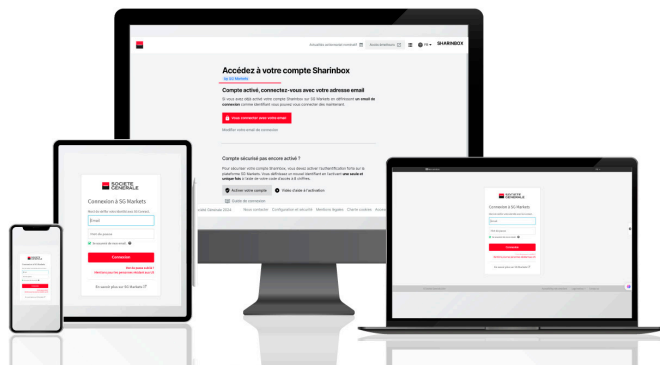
Actualités commerciales et instit. Accès Intellipro FR SHARINBOX

Accédez à votre compte Sharinbox
by SG Markets

Compte activé, connectez-vous avec votre adresse email

Si vous avez déjà activé votre compte Sharinbox sur SG Markets en définissant un email de connexion comme identifiant vous pouvez vous connecter dès maintenant.

Vous connecter avec votre email

Modifier votre email de connexion

Compte sécurisé pas encore activé ?

Pour sécuriser votre compte Sharinbox, vous devez activer l'authentification forte sur la plateforme SG Markets. Vous définissez un nouvel identifiant en fournissant une seule et unique fois à l'aide de vos code d'accès à 6 chiffres.

Activer votre compte

Vidéo d'aide à l'activation

Guide de connexion

Société Générale 2024 Nous contacter Configuration et sécurité Mentions légales Charte cookies Accessibilité

SOCIETE GENERALE

Connexion à SG Markets

Merci de définir votre identifiant SG Markets

Email

Mot de passe

Se souvenir de mon email

Connexion

Mot de passe oublié ?
Identifiant pour les personnes identifiées pour SG

En savoir plus sur SG Markets

SOCIETE GENERALE

Connexion à SG Markets

Connexion

SOCIETE GENERALE

Connexion à SG Markets

Email

Mot de passe

Se souvenir de mon email

Connexion

En savoir plus sur SG Markets